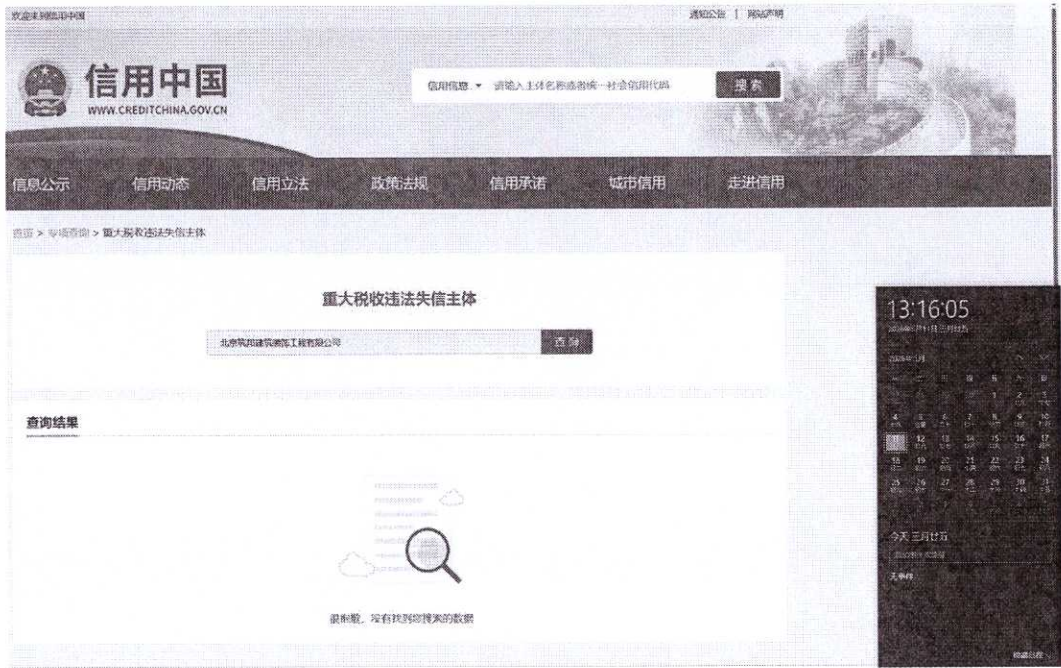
欢迎来到信用中国

通知公告 | 网站声明

信用中国
WWW.CREDITCHINA.GOV.CN

信用信息 ▾ 请输入主体名称或统一社会信用代码 搜索

信息公示 信用动态 信用立法 政策法规 信用承诺 城市信用 走进信用

首页 > 专项查询 > 重大税收违法失信主体

重大税收违法失信主体

北京筑邦建筑装饰工程有限公司 查询

查询结果

很抱歉，没有找到您搜索的数据

13:16:05

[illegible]

今天 三月廿五

无事件